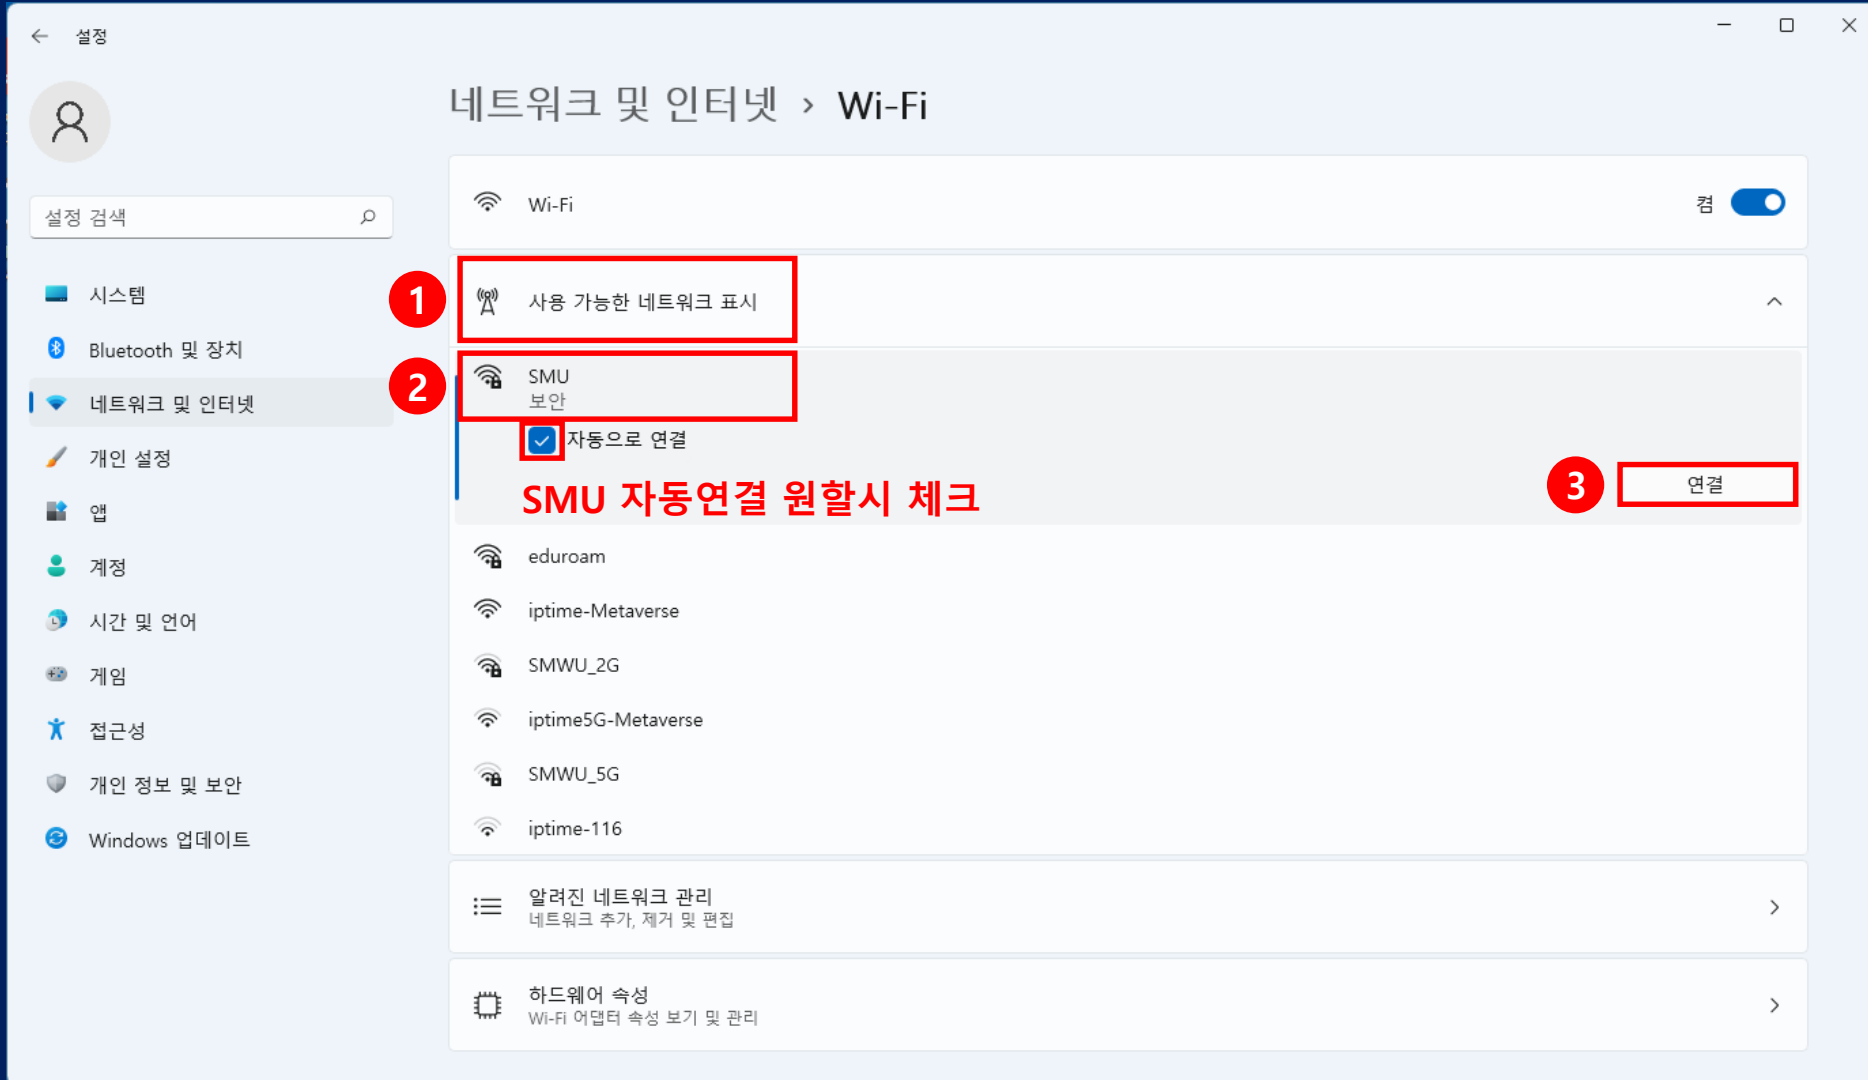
설정

설정 검색

시스템
Bluetooth 및 장치
네트워크 및 인터넷
개인 설정
앱
계정
시간 및 언어
게임
접근성
개인 정보 및 보안
Windows 업데이트

네트워크 및 인터넷 › Wi-Fi

Wi-Fi
켬

1
사용 가능한 네트워크 표시

2
SMU
보안
자동으로 연결
SMU 자동연결 원할시 체크
3
연결

eduroam
iptime-Metaverse
SMWU_2G
iptime5G-Metaverse
SMWU_5G
iptime-116

알려진 네트워크 관리
네트워크 추가, 제거 및 편집

하드웨어 속성
Wi-Fi 어댑터 속성 보기 및 관리